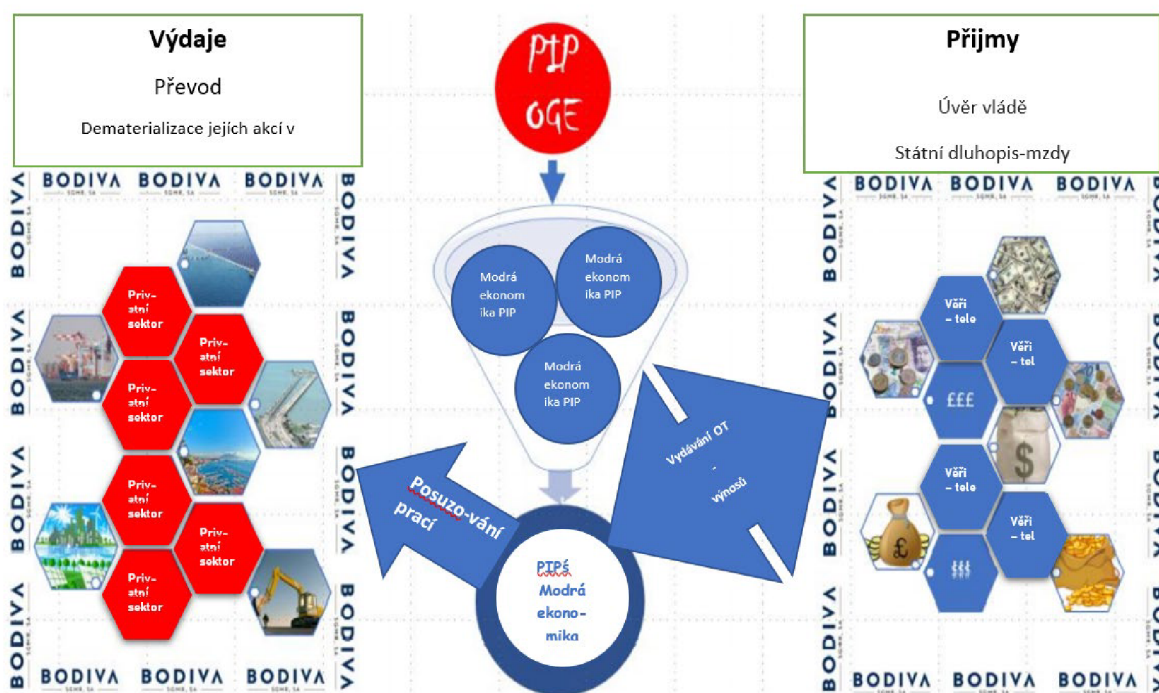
Výdaje

Převod

Dematerializace jejich akcí v

PIP OGE

Přijmy

Úvěr vládě

Státní dluhopis-mzdy

BODIVA BODIVA BODIVA BODIVA

BODIVA BODIVA BODIVA BODIVA

BODIVA BODIVA BODIVA BODIVA

BODIVA BODIVA BODIVA BODIVA

BODIVA BODIVA BODIVA BODIVA

BODIVA BODIVA BODIVA BODIVA

Privatní sektor

Privatní sektor

Privatní sektor

Privatní sektor

Privatní sektor

Privatní sektor

Modrá ekonomika PIP

Modrá ekonomika PIP

Modrá ekonomika PIP

Vydávání OT - výnosů

Posuzo-vání prací

PTPś Modrá ekono-mika

Věři – tele

Věři – tel

£££

$

Věři – tele

Věři – tel

£

$$$